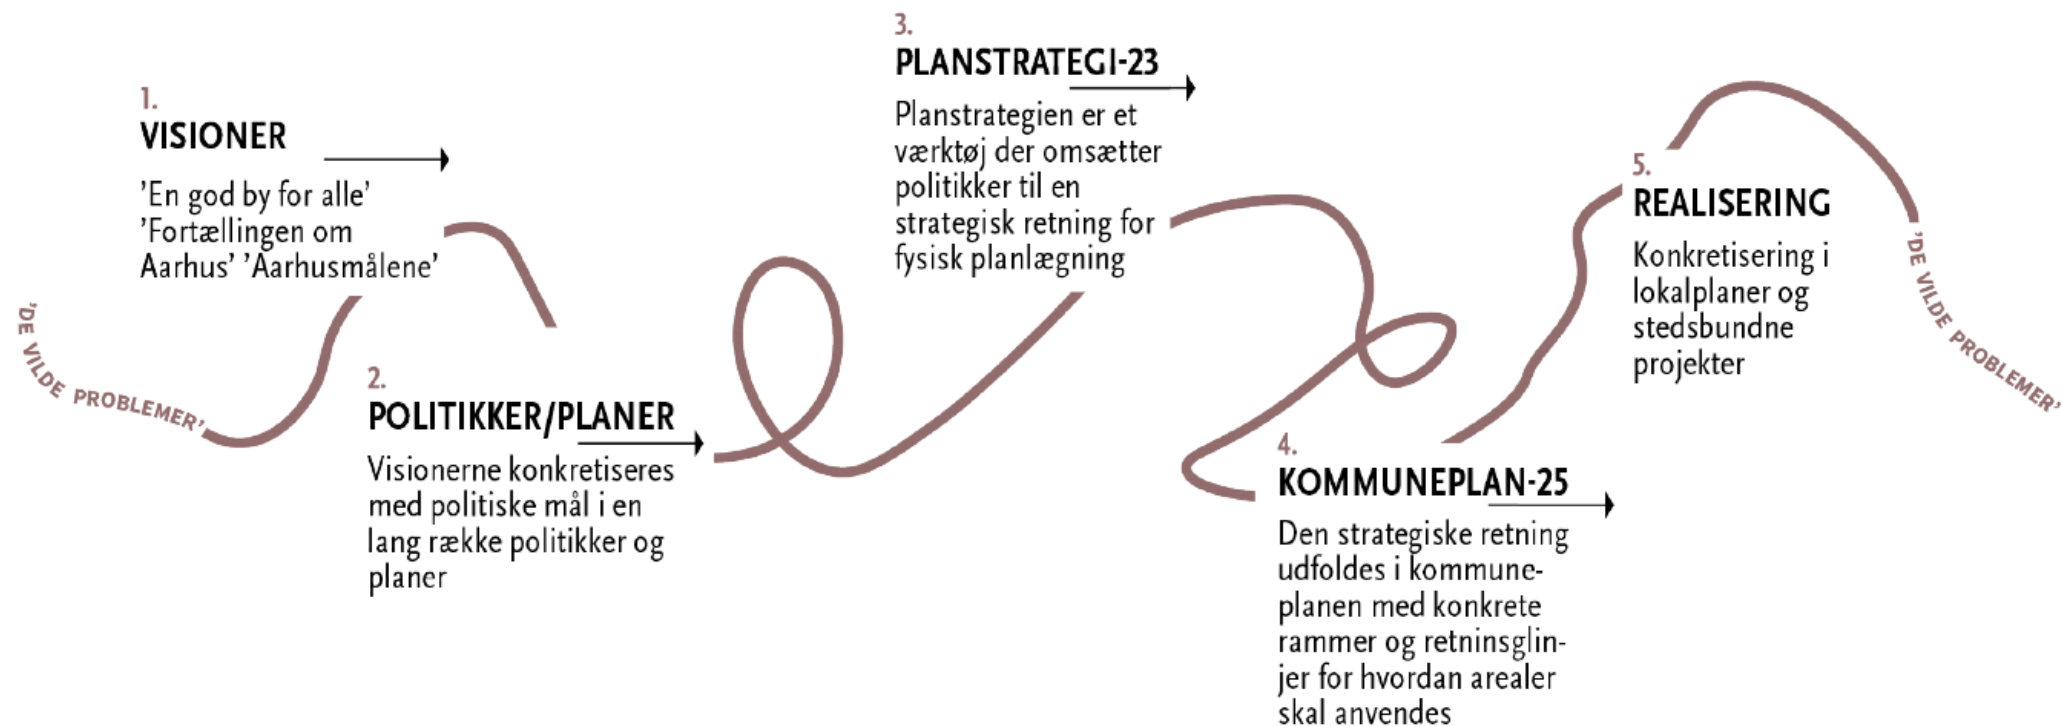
1.
VISIONER

'En god by for alle' 'Fortællingen om Aarhus' 'Aarhusmålene'

'DE VILDE PROBLEMER'

2.
POLITIKKER/PLANER

Visionerne konkretiseres med politiske mål i en lang række politikker og planer

3.
PLANSTRATEGI-23

Planstrategien er et værktøj der omsætter politikker til en strategisk retning for fysisk planlægning

4.
KOMMUNEPLAN-25

Den strategiske retning udfoldes i kommuneplanen med konkrete rammer og retninsglinjer for hvordan arealer skal anvendes

5.
REALISERING

Konkretisering i lokalplaner og stedsbundne projekter

'DE VILDE PROBLEMER'